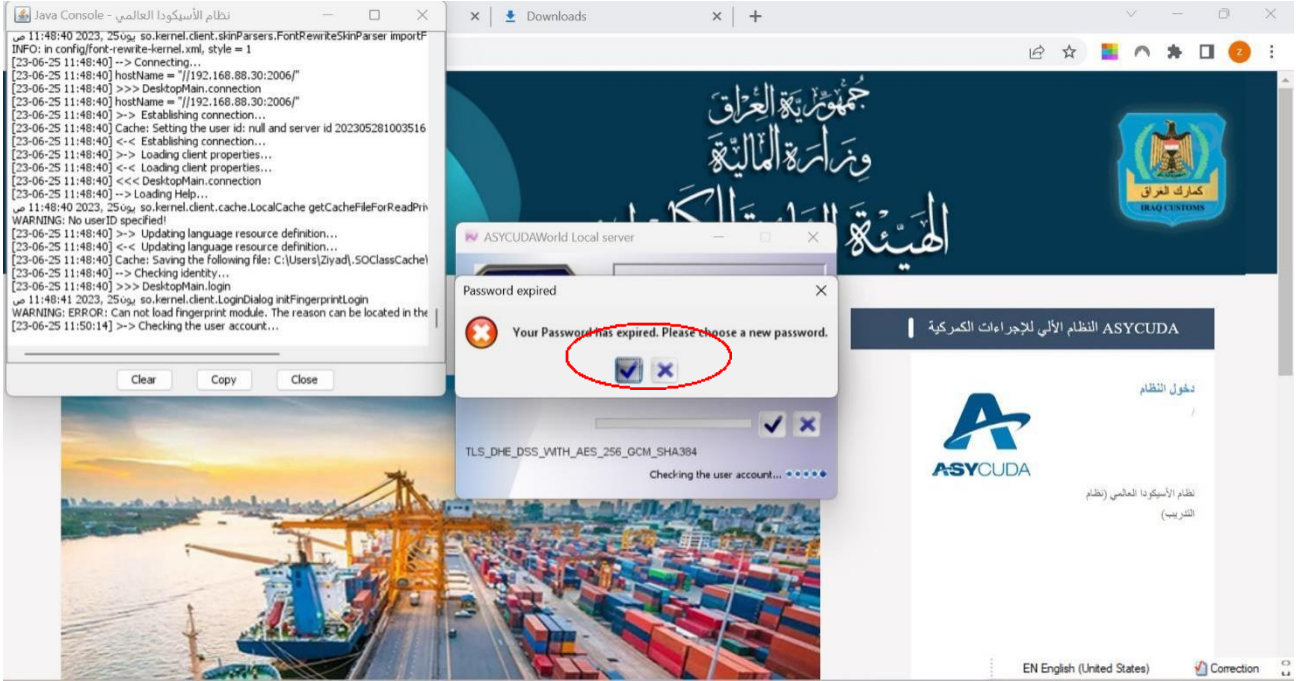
نظام الأسيكودا العالمي - Java Console

ص 11:48:40 2023, يونيو25 so.kernel.client.skinParsers.FontRewriteSkinParser importF
INFO: in config/font-rewrite-kernel.xml, style = 1
[23-06-25 11:48:40] --> Connecting...
[23-06-25 11:48:40] hostName = "//192.168.88.30:2006/"
[23-06-25 11:48:40] >>> DesktopMain.connection
[23-06-25 11:48:40] hostName = "//192.168.88.30:2006/"
[23-06-25 11:48:40] >-> Establishing connection...
[23-06-25 11:48:40] Cache: Setting the user id: null and server id 202305281003516
[23-06-25 11:48:40] <-< Establishing connection...
[23-06-25 11:48:40] >-> Loading client properties...
[23-06-25 11:48:40] <-< Loading client properties...
[23-06-25 11:48:40] <<< DesktopMain.connection
[23-06-25 11:48:40] --> Loading Help...
ص 11:48:40 2023, يونيو25 so.kernel.client.cache.LocalCache getCacheFileForReadPriv
WARNING: No userID specified!
[23-06-25 11:48:40] >-> Updating language resource definition...
[23-06-25 11:48:40] <-< Updating language resource definition...
[23-06-25 11:48:40] Cache: Saving the following file: C:\Users\Ziyad\.SOClassCache\
[23-06-25 11:48:40] --> Checking identity...
[23-06-25 11:48:40] >>> DesktopMain.login
ص 11:48:41 2023, يونيو25 so.kernel.client.LoginDialog initFingerprintLogin
WARNING: ERROR: Can not load fingerprint module. The reason can be located in the
[23-06-25 11:50:14] >-> Checking the user account...

Clear Copy Close

Downloads

جمهورية العراق
وزارة المالية
الهيئة العامة للكمارك

كمارك العراق
IRAQ CUSTOMS

ASYCUDAWorld Local server

Password expired

Your Password has expired. Please choose a new password.

TLS_DHE_DSS_WITH_AES_256_GCM_SHA384

Checking the user account...

ASYCUDA النظام الآلي للإجراءات الكمركية

دخول النظام

ASYCUDA

نظام الأسيكودا العالمي (نظام التدريب)

EN English (United States)
Correction